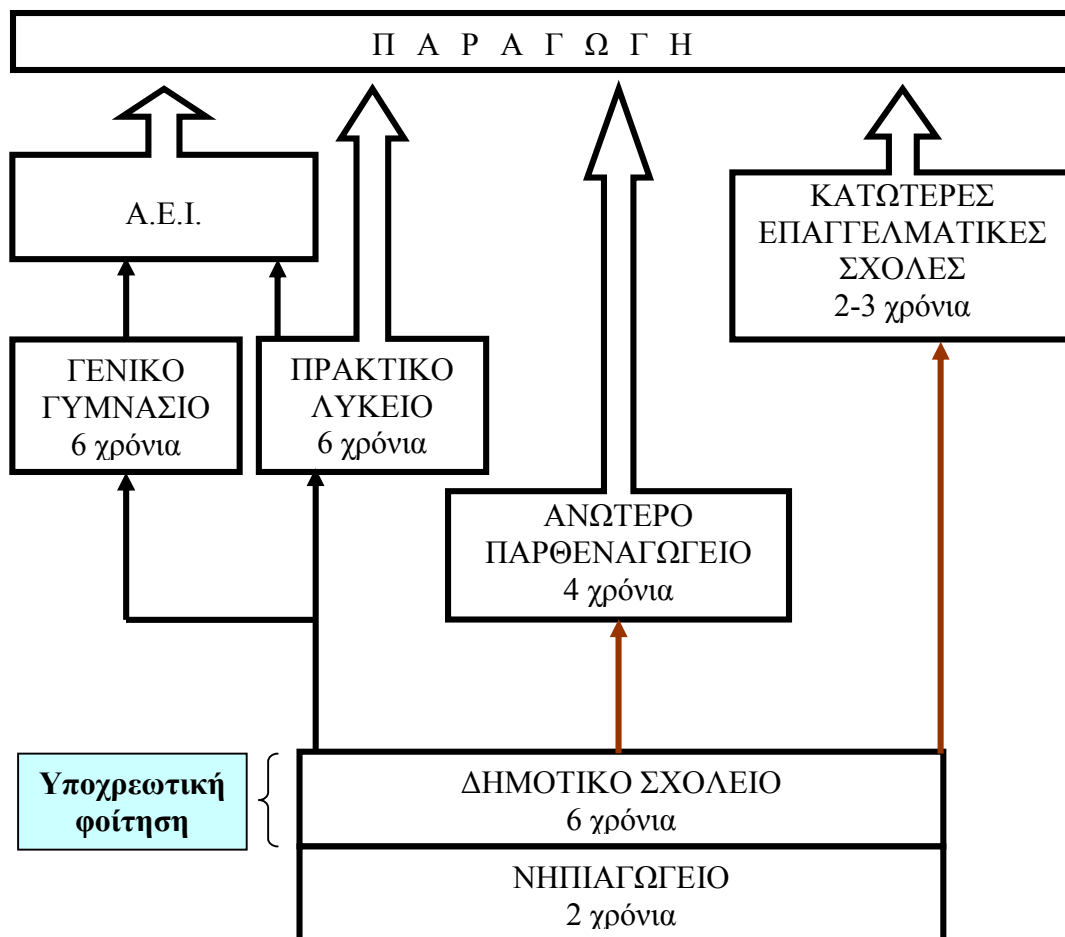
Π Α Ρ Α Γ Ω Γ Η

Α.Ε.Ι.

ΚΑΤΩΤΕΡΕΣ ΕΠΑΓΓΕΛΜΑΤΙΚΕΣ ΣΧΟΛΕΣ
2-3 χρόνια

ΓΕΝΙΚΟ ΓΥΜΝΑΣΙΟ
6 χρόνια

ΠΡΑΚΤΙΚΟ ΛΥΚΕΙΟ
6 χρόνια

ΑΝΩΤΕΡΟ ΠΑΡΘΕΝΑΓΩΓΕΙΟ
4 χρόνια

Υποχρεωτική φοίτηση

ΔΗΜΟΤΙΚΟ ΣΧΟΛΕΙΟ
6 χρόνια

ΝΗΠΙΑΓΩΓΕΙΟ
2 χρόνια